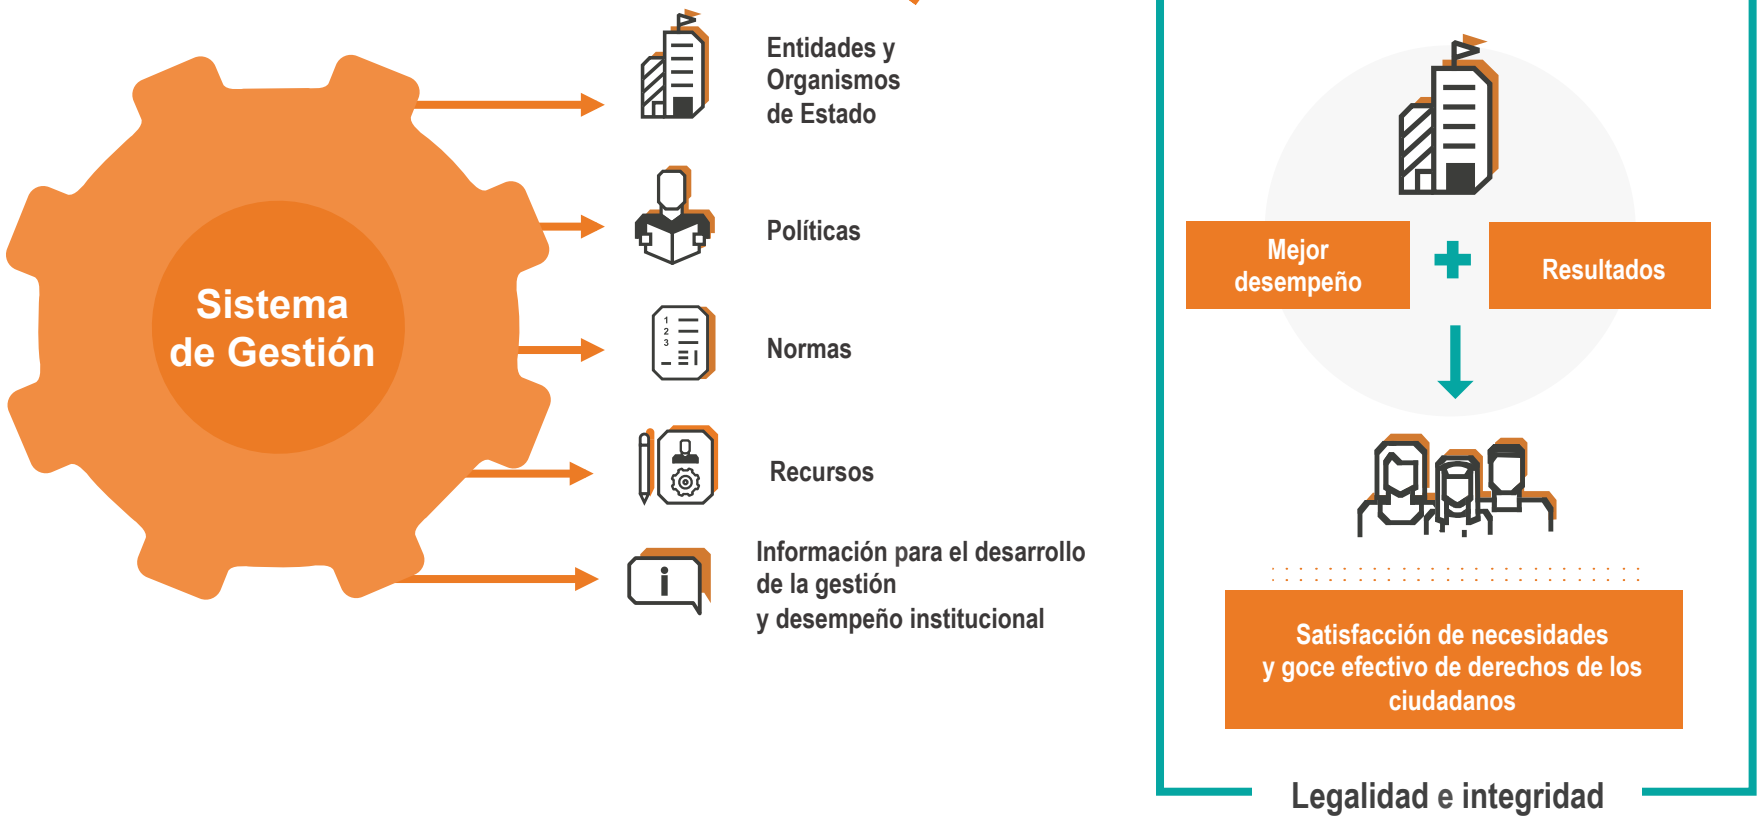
Sistema de Gestión

Entidades y Organismos de Estado

Políticas

1
2
3

Normas

Recursos

i

Información para el desarrollo de la gestión y desempeño institucional

Mejor desempeño

Resultados

Satisfacción de necesidades y goce efectivo de derechos de los ciudadanos

Legalidad e integridad